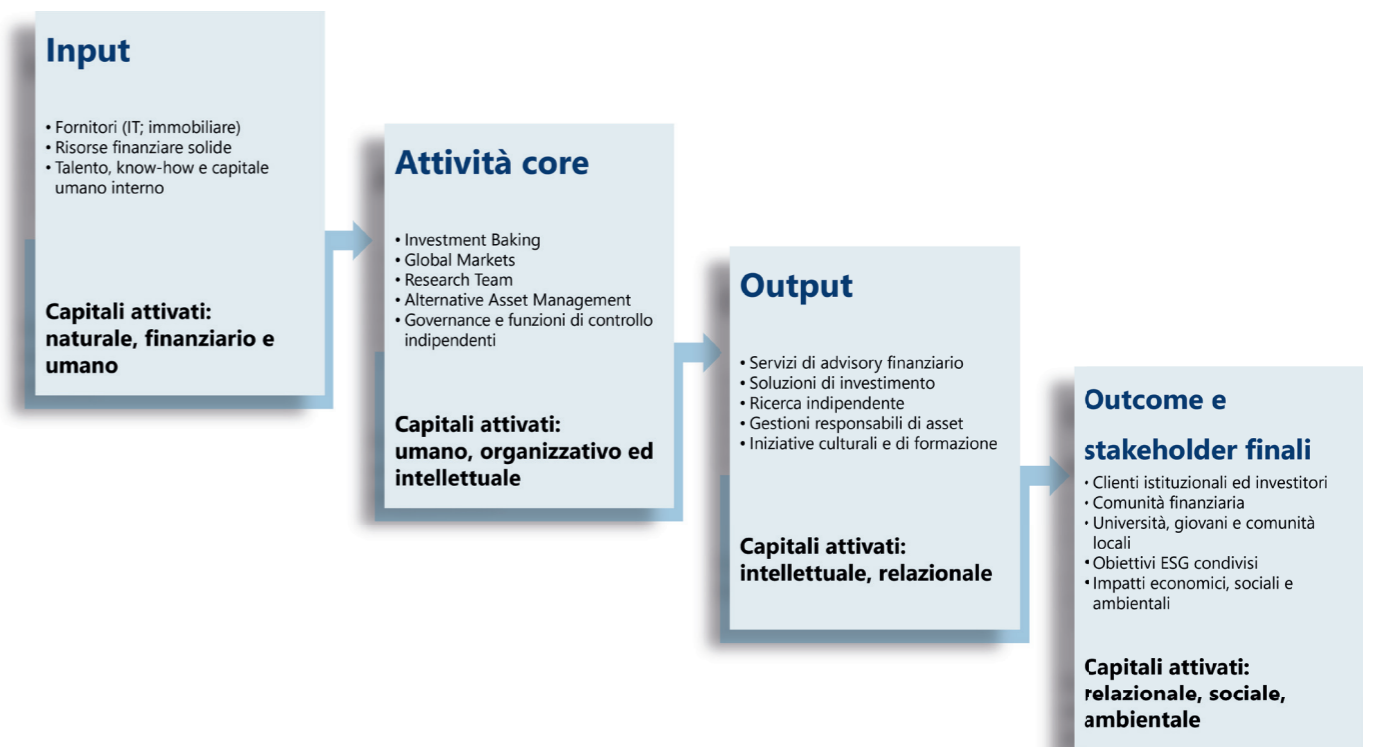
Input

• Fornitori (IT; immobiliare)
• Risorse finanziare solide
• Talento, know-how e capitale umano interno

Capitali attivati: naturale, finanziario e umano

Attività core

• Investment Baking
• Global Markets
• Research Team
• Alternative Asset Management
• Governance e funzioni di controllo indipendenti

Capitali attivati: umano, organizzativo ed intellettuale

Output

• Servizi di advisory finanziario
• Soluzioni di investimento
• Ricerca indipendente
• Gestioni responsabili di asset
• Iniziative culturali e di formazione

Capitali attivati: intellettuale, relazionale

Outcome e stakeholder finali

• Clienti istituzionali ed investitori
• Comunità finanziaria
• Università, giovani e comunità locali
• Obiettivi ESG condivisi
• Impatti economici, sociali e ambientali

Capitali attivati: relazionale, sociale, ambientale